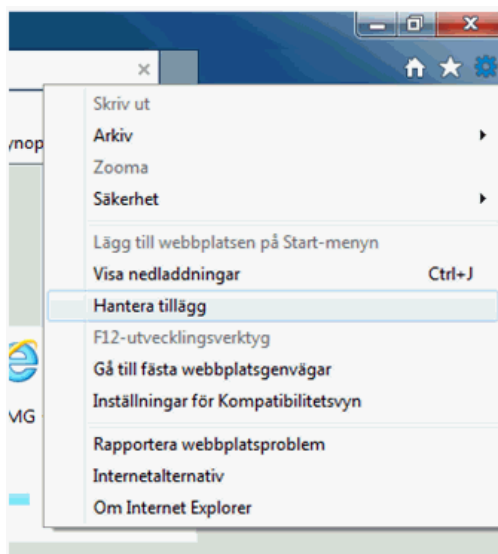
×

ynop

MG

Skriv ut
Arkiv
Zooma
Säkerhet

Lägg till webbplatsen på Start-menyn
Visa nedladdningar Ctrl+J
Hantera tillägg
F12-utvecklingsverktyg
Gå till fästa webbplatsgenvägar
Inställningar för Kompatibilitetsvyn

Rapportera webbplatsproblem
Internetalternativ
Om Internet Explorer